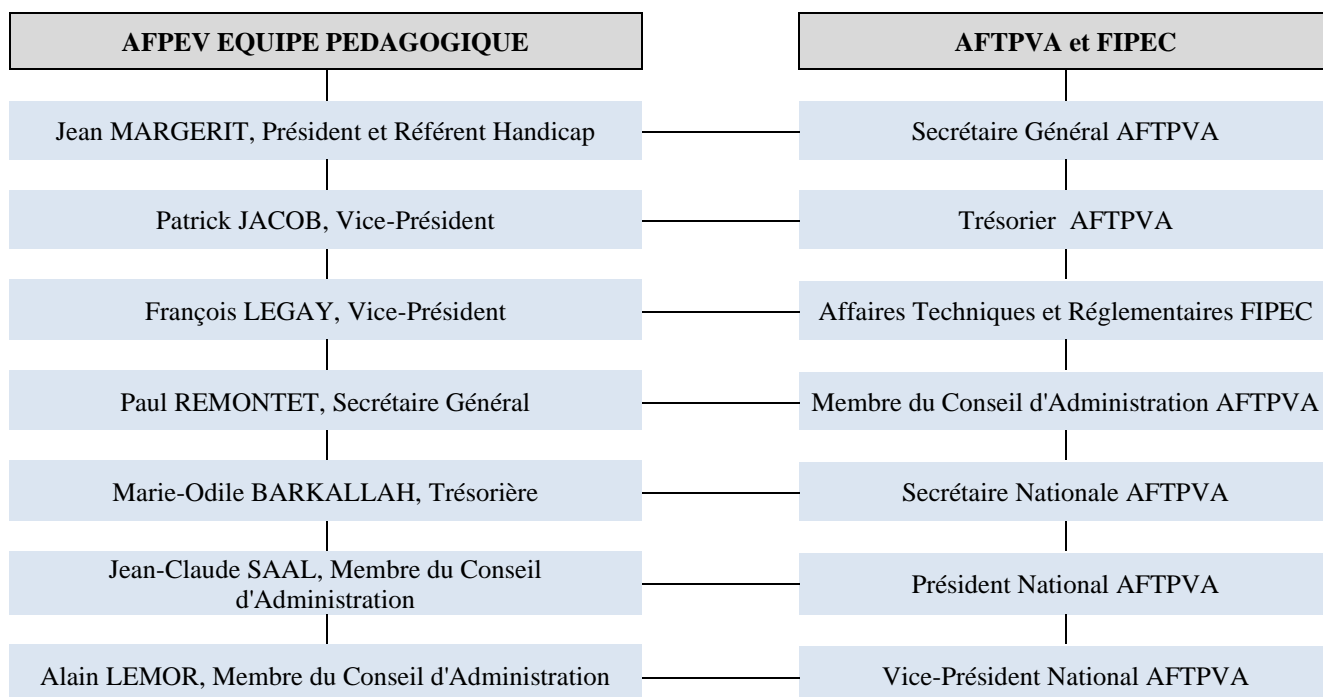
AFPEV EQUIPE PEDAGOGIQUE

Jean MARGERIT, Président et Référent Handicap

Patrick JACOB, Vice-Président

François LEGAY, Vice-Président

Paul REMONTET, Secrétaire Général

Marie-Odile BARKALLAH, Trésorière

Jean-Claude SAAL, Membre du Conseil d'Administration

Alain LEMOR, Membre du Conseil d'Administration

AFTPVA et FIPEC

Secrétaire Général AFTPVA

Trésorier AFTPVA

Affaires Techniques et Réglementaires FIPEC

Membre du Conseil d'Administration AFTPVA

Secrétaire Nationale AFTPVA

Président National AFTPVA

Vice-Président National AFTPVA